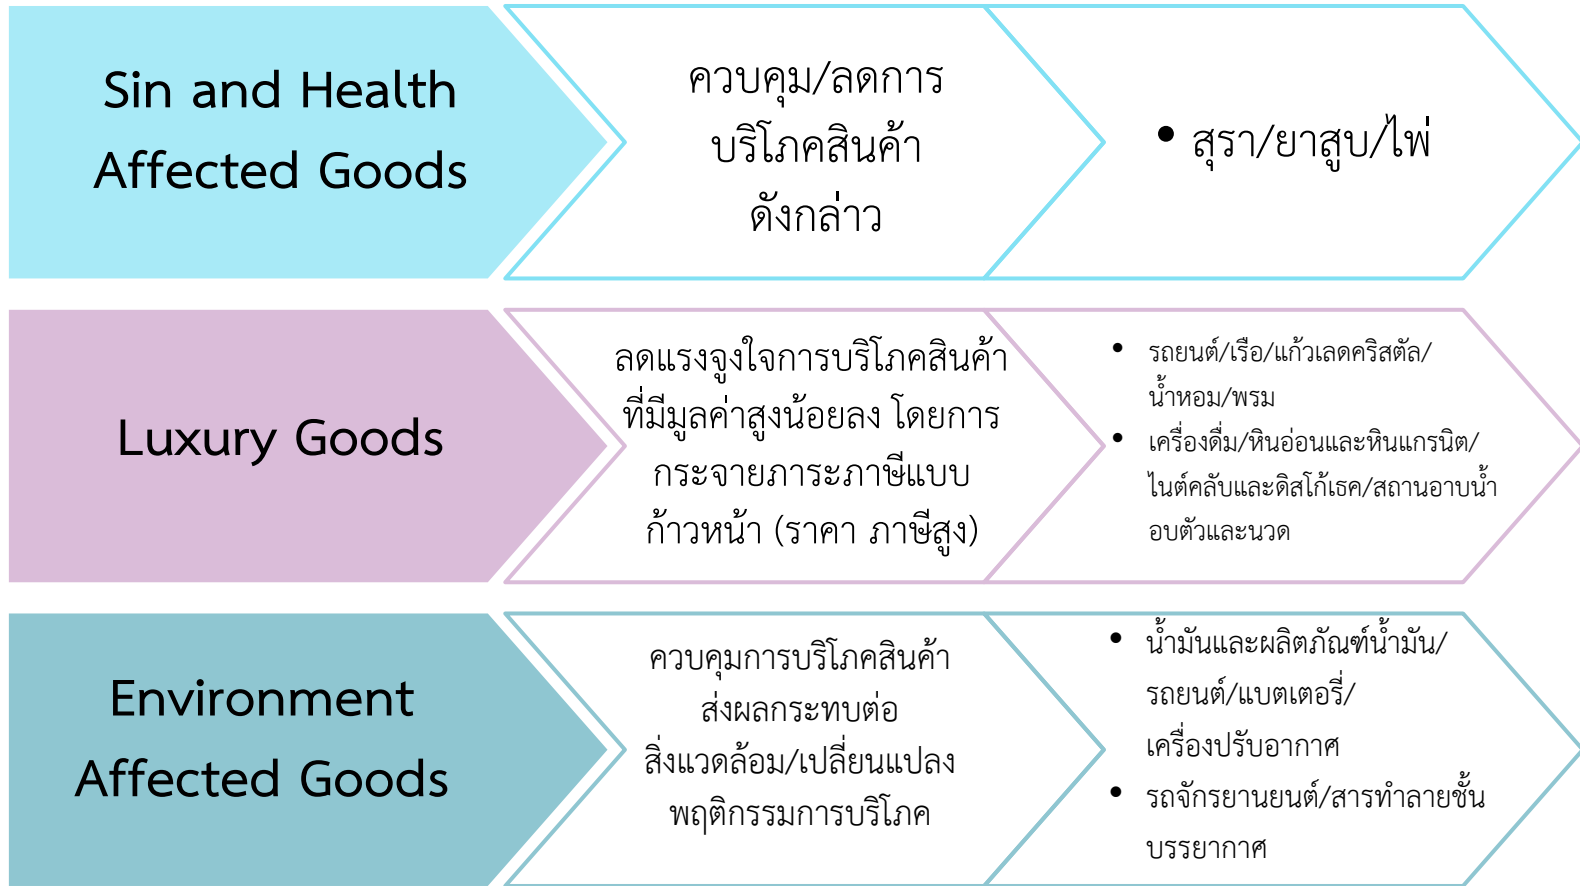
Sin and Health Affected Goods

ควบคุม/ลดการบริโภคสินค้าดังกล่าว

• สุรา/ยาสูบ/ไพ่

Luxury Goods

ลดแรงจูงใจการบริโภคสินค้าที่มีมูลค่าสูงน้อยลง โดยการกระจายภาระภาษีแบบก้าวหน้า (ราคา ภาษีสูง)

• รถยนต์/เรือ/แก้วเลดคริสตัล/น้ำหอม/พรม
• เครื่องดื่ม/หินอ่อนและหินแกรนิต/ไนต์คลับและดิสโก้เธค/สถานอาบน้ำอบตัวและนวด

Environment Affected Goods

ควบคุมการบริโภคสินค้าส่งผลกระทบต่อสิ่งแวดล้อม/เปลี่ยนแปลงพฤติกรรมการบริโภค

• น้ำมันและผลิตภัณฑ์น้ำมัน/รถยนต์/แบตเตอรี่/เครื่องปรับอากาศ
• รถจักรยานยนต์/สารทำลายชั้นบรรยากาศ